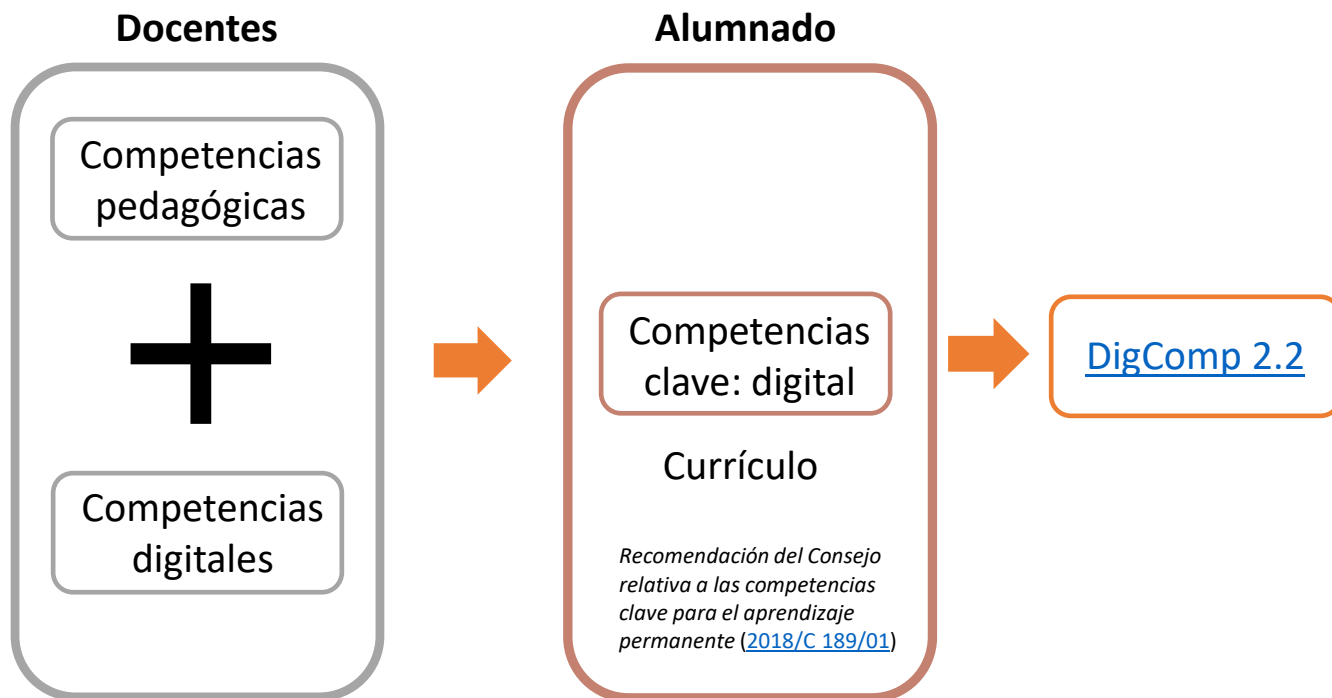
Docentes

Competencias pedagógicas

+

Competencias digitales

Alumnado

Competencias clave: digital

Currículo

Recomendación del Consejo relativa a las competencias clave para el aprendizaje permanente (2018/C 189/01)

DigComp 2.2